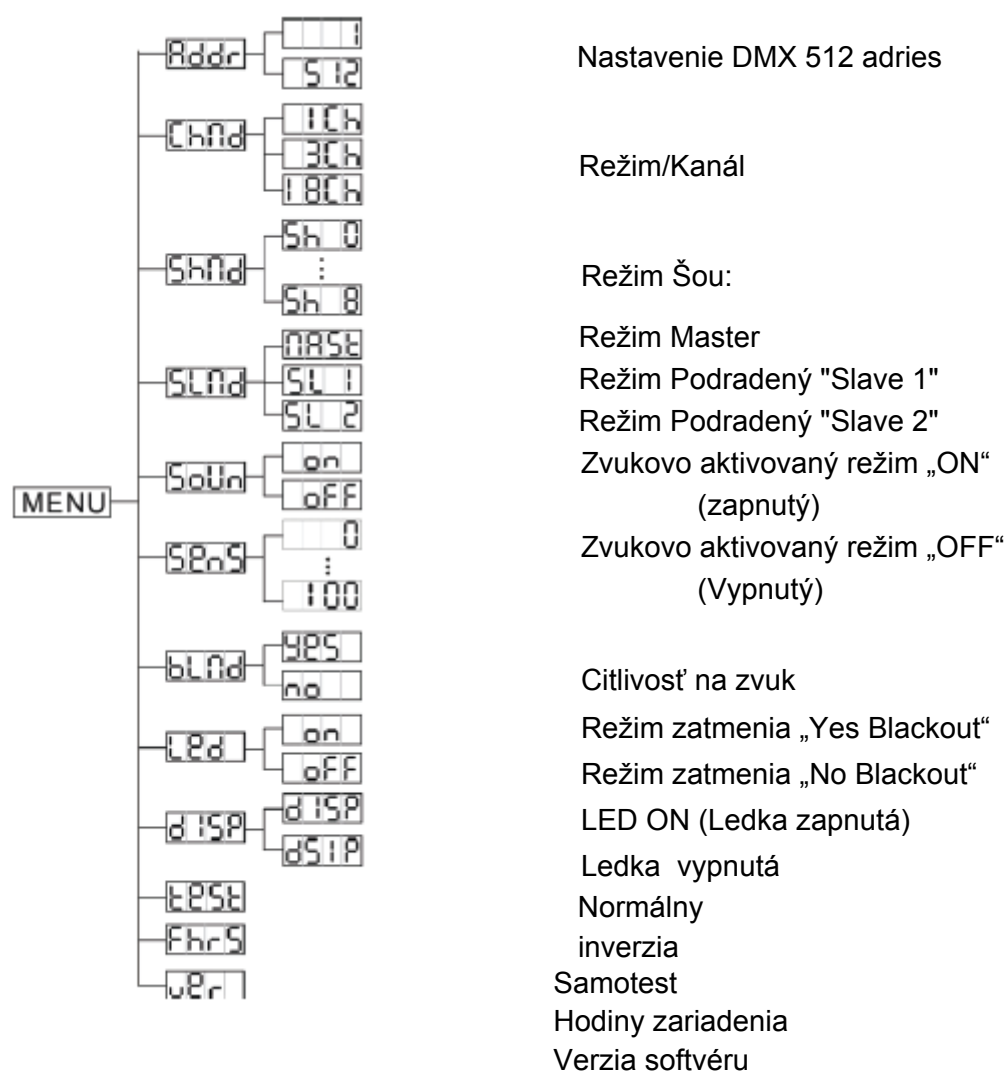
MENU
Addr
1
512
ChNd
1Ch
3Ch
18Ch
ShNd
Sh 0
⋮
Sh 8
SLNd
NASt
SL 1
SL 2
SoUn
on
oFF
SEnS
0
⋮
100
bLNd
YES
no
LEd
on
oFF
dISP
dISP
dSIP
tESt
FhrS
vEr

Nastavenie DMX 512 adries

Režim/Kanál

Režim Šou:

Režim Master
Režim Podradený "Slave 1"
Režim Podradený "Slave 2"
Zvukovo aktivovaný režim „ON“ (zapnutý)
Zvukovo aktivovaný režim „OFF“ (Vypnutý)

Citlivosť na zvuk
Režim zatmenia „Yes Blackout“
Režim zatmenia „No Blackout“
LED ON (Ledka zapnutá)
Ledka vypnutá
Normálny
inverzia
Samotest
Hodiny zariadenia
Verzia softvéru